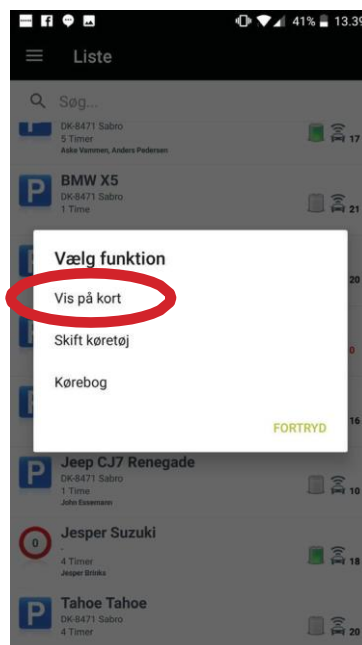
41% 13:39

Liste

Søg...

DK-8471 Sabro
5 Timer
Aske Vammen, Anders Pedersen
17

BMW X5
DK-8471 Sabro
1 Time
21

20

0

16

Vælg funktion

Vis på kort

Skift køretøj

Kørebog

FORTRYD

Jeep CJ7 Renegade
DK-8471 Sabro
1 Time
John Essemann
10

Jesper Suzuki
-
4 Timer
Jesper Brinks
18

Tahoe Tahoe
DK-8471 Sabro
4 Timer
20